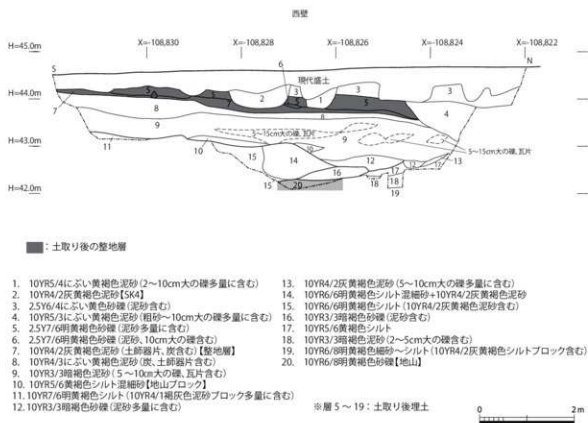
西壁

H=45.0m
H=44.0m
H=43.0m
H=42.0m

X=-108,830
X=-108,828
X=-108,826
X=-108,824
X=-108,822

S
N

現代盛土

5~15cm大の礫, 瓦片
5~15cm大の礫, 瓦片

1 2 3 4 5 6 7 8 9 10 11 12 13 14 15 16 17 18 19 20

■ : 土取り後の整地層

1. 10YR5/4にぶい黄褐色泥砂（2~10cm大の礫多量に含む）
2. 10YR4/2灰黄褐色泥砂【SK4】
3. 2.5Y6/4にぶい黄色砂礫（泥砂含む）
4. 10YR5/3にぶい黄褐色泥砂（粗砂~10cm大の礫多量に含む）
5. 2.5Y7/6明黄褐色砂礫（泥砂多量に含む）
6. 2.5Y7/6明黄褐色砂礫（泥砂, 10cm大の礫含む）
7. 10YR4/2灰黄褐色泥砂（土師器片, 炭含む）【整地層】
8. 10YR4/3にぶい黄褐色泥砂（炭, 土師器片含む）
9. 10YR3/3暗褐色泥砂（5~10cm大の礫, 瓦片含む）
10. 10YR5/6黄褐色シルト混細砂【地山ブロック】
11. 10YR7/6明黄褐色シルト（10YR4/1褐灰色泥砂ブロック多量に含む）
12. 10YR3/3暗褐色砂礫（泥砂多量に含む）
13. 10YR4/2灰黄褐色泥砂（5~10cm大の礫多量に含む）
14. 10YR6/6明黄褐色シルト混細砂+10YR4/2灰黄褐色泥砂
15. 10YR6/6明黄褐色シルト（10YR4/2灰黄褐色泥砂含む）
16. 10YR3/3暗褐色砂礫（泥砂含む）
17. 10YR5/6黄褐色シルト
18. 10YR3/3暗褐色泥砂（2~5cm大の礫含む）
19. 10YR6/8明黄褐色細砂~シルト（10YR4/2灰黄褐色シルトブロック含む）
20. 10YR6/8明黄褐色砂礫【地山】

※層5~19：土取り後埋土

0 2m